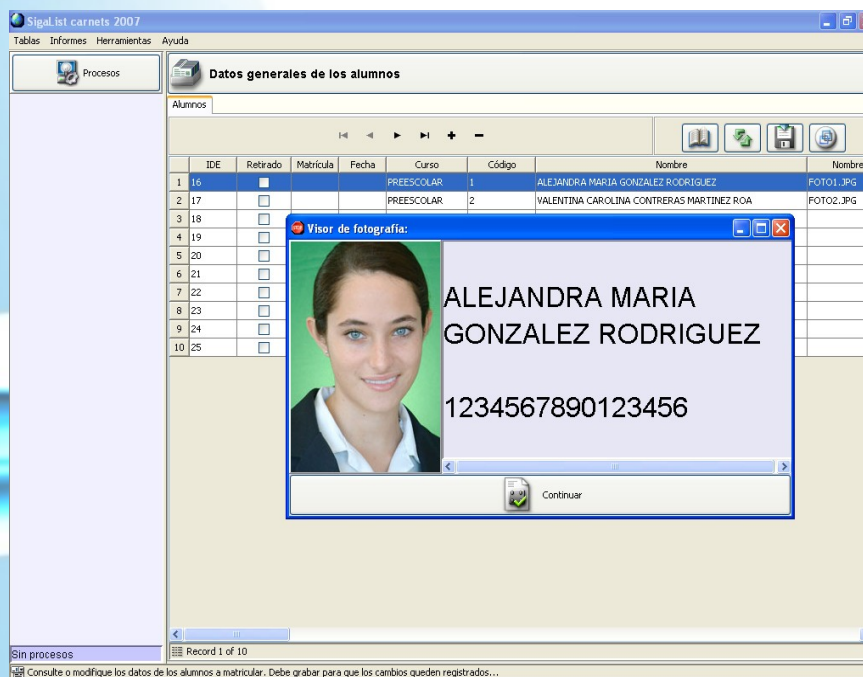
SigaList carnets 2007

Tablas Informes Herramientas Ayuda

Procesos

Datos generales de los alumnos

Alumnos

| | IDE | Retirado | Matrícula | Fecha | Curso | Código | Nombre | Nombre |
|---|---|---|---|---|---|---|---|---|
| 1 | 16 | | | | PREESCOLAR | 1 | ALEJANDRA MARIA GONZALEZ RODRIGUEZ | FOTO1.JPG |
| 2 | 17 | | | | PREESCOLAR | 2 | VALENTINA CAROLINA CONTRERAS MARTINEZ ROA | FOTO2.JPG |
| 3 | 18 | | | | | | | |
| 4 | 19 | | | | | | | |
| 5 | 20 | | | | | | | |
| 6 | 21 | | | | | | | |
| 7 | 22 | | | | | | | |
| 8 | 23 | | | | | | | |
| 9 | 24 | | | | | | | |
| 10 | 25 | | | | | | | |

Visor de fotografía:

ALEJANDRA MARIA GONZALEZ RODRIGUEZ

1234567890123456

Continuar

Sin procesos

Record 1 of 10

Consulte o modifique los datos de los alumnos a matricular. Debe grabar para que los cambios queden registrados...